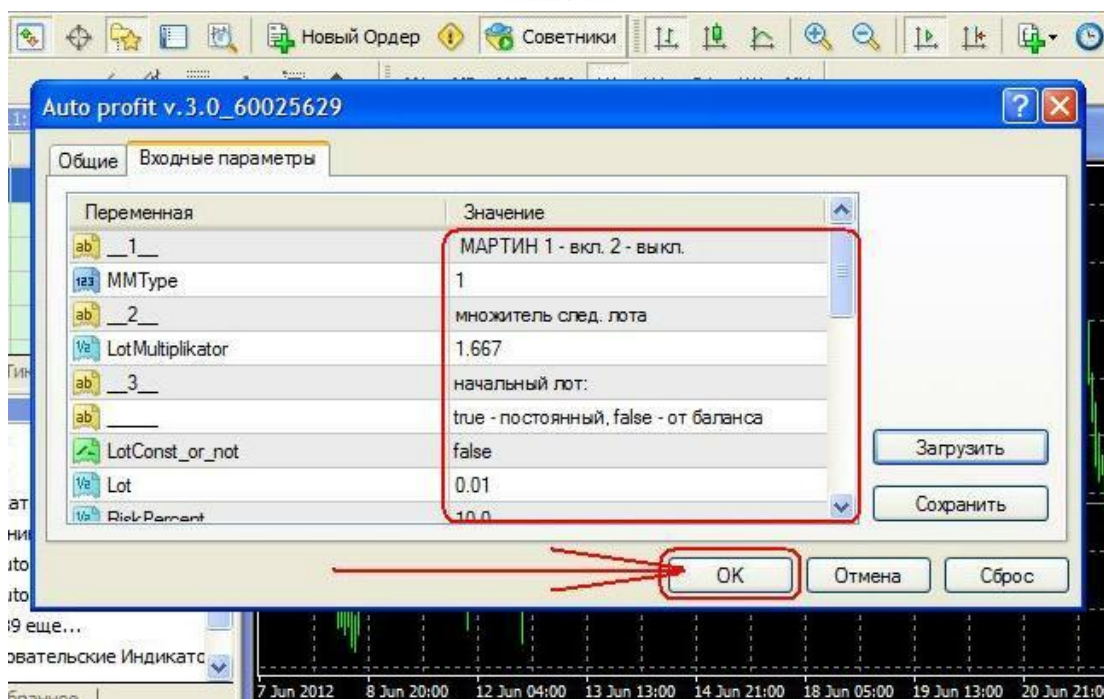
Новый Ордер Советники

Auto profit v.3.0_60025629

Общие | Входные параметры

| Переменная | Значение |
|---|---|
| __1__ | МАРТИН 1 - вкл. 2 - выкл. |
| MMType | 1 |
| __2__ | множитель след. лота |
| LotMultiplikator | 1.667 |
| __3__ | начальный лот: |
| _____ | true - постоянный, false - от баланса |
| LotConst_or_not | false |
| Lot | 0.01 |
| RiskPercent | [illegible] |

Загрузить

Сохранить

OK Отмена Сброс

9 еще...

ователь­ские Индикато

7 Jun 2012 8 Jun 20:00 12 Jun 04:00 13 Jun 13:00 14 Jun 21:00 18 Jun 05:00 19 Jun 13:00 20 Jun 21:0